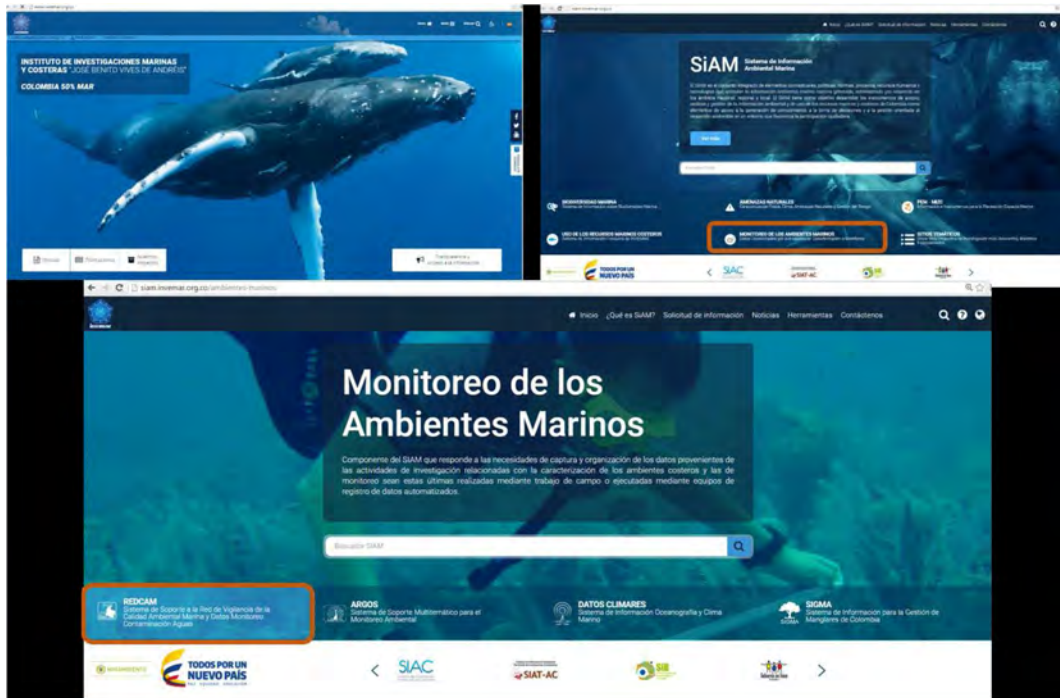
INSTITUTO DE INVESTIGACIONES MARINAS Y COSTERAS "JOSÉ BENITO VIVES DE ANDRÉIS"

COLOMBIA 50% MAR

SiAM Sistema de Información Ambiental Marina

BIODIVERSIDAD MARINA

AMENAZAS NATURALES

USO DE LOS RECURSOS MARINOS COSTEROS

MONITOREO DE LOS AMBIENTES MARINOS

TODOS POR UN NUEVO PAÍS

SIAC

SIAT-AC

siam.invemar.org.co/ambientes-marinos

Inicio ¿Qué es SiAM? Solicitud de información Noticias Herramientas Contáctenos

Monitoreo de los Ambientes Marinos

Componente del SIAM que responde a las necesidades de captura y organización de los datos provenientes de las actividades de investigación relacionadas con la caracterización de los ambientes costeros y las de monitoreo sean estas últimas realizadas mediante trabajo de campo o ejecutadas mediante equipos de registro de datos automatizados.

Buscador SIAM

REDCAM
Sistema de Soporte a la Red de Vigilancia de la Calidad Ambiental Marina y Datos Monitoreo Contaminación Aguas

ARGOS
Sistema de Soporte Multitemático para el Monitoreo Ambiental

DATOS CLIMARES
Sistema de Información Oceanografía y Clima Marino

SIGMA
Sistema de Información para la Gestión de Manglares de Colombia

TODOS POR UN NUEVO PAÍS

SIAC

SIAT-AC